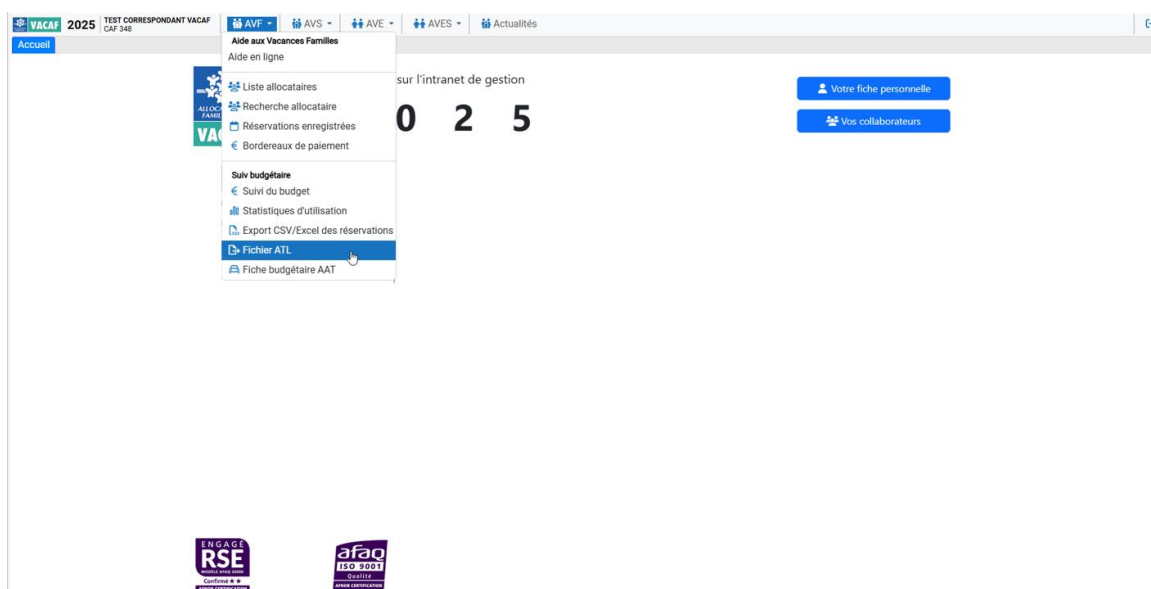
VACAF 2025 TEST CORRESPONDANT VACAF CAF 348

AVF AVS AVE AVES Actualités

Accueil

Aide aux Vacances Familles
Aide en ligne
Liste allocataires
Recherche allocataire
Réservations enregistrées
Bordereaux de paiement
Suiv budgétaire
Suivi du budget
Statistiques d'utilisation
Export CSV/Excel des réservations
Fichier ATL
Fiche budgétaire AAT

ALLOC FAMIL VAC

sur l'intranet de gestion

0 2 5

Votre fiche personnelle
Vos collaborateurs

ENGAGÉ RSE Confirmé ★★

afaq ISO 9001 Qualité